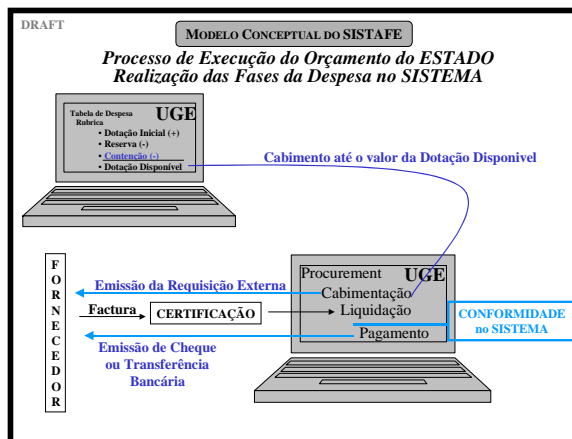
DRAFT

MODELO CONCEPTUAL DO SISTAFE

Processo de Execução do Orçamento do ESTADO
Realização das Fases da Despesa no SISTEMA

Tabela de Despesa Rubrica
UGE
• Dotação Inicial (+)
• Reserva (-)
• Contenção (-)
• Dotação Disponível

Cabimento até o valor da Dotação Disponivel

F
O
R
N
E
C
E
D
O
R

Emissão da Requisição Externa

Factura

CERTIFICAÇÃO

Emissão de Cheque ou Transferência Bancária

Procurement
UGE
Cabimentação
Liquidação
Pagamento

CONFORMIDADE no SISTEMA